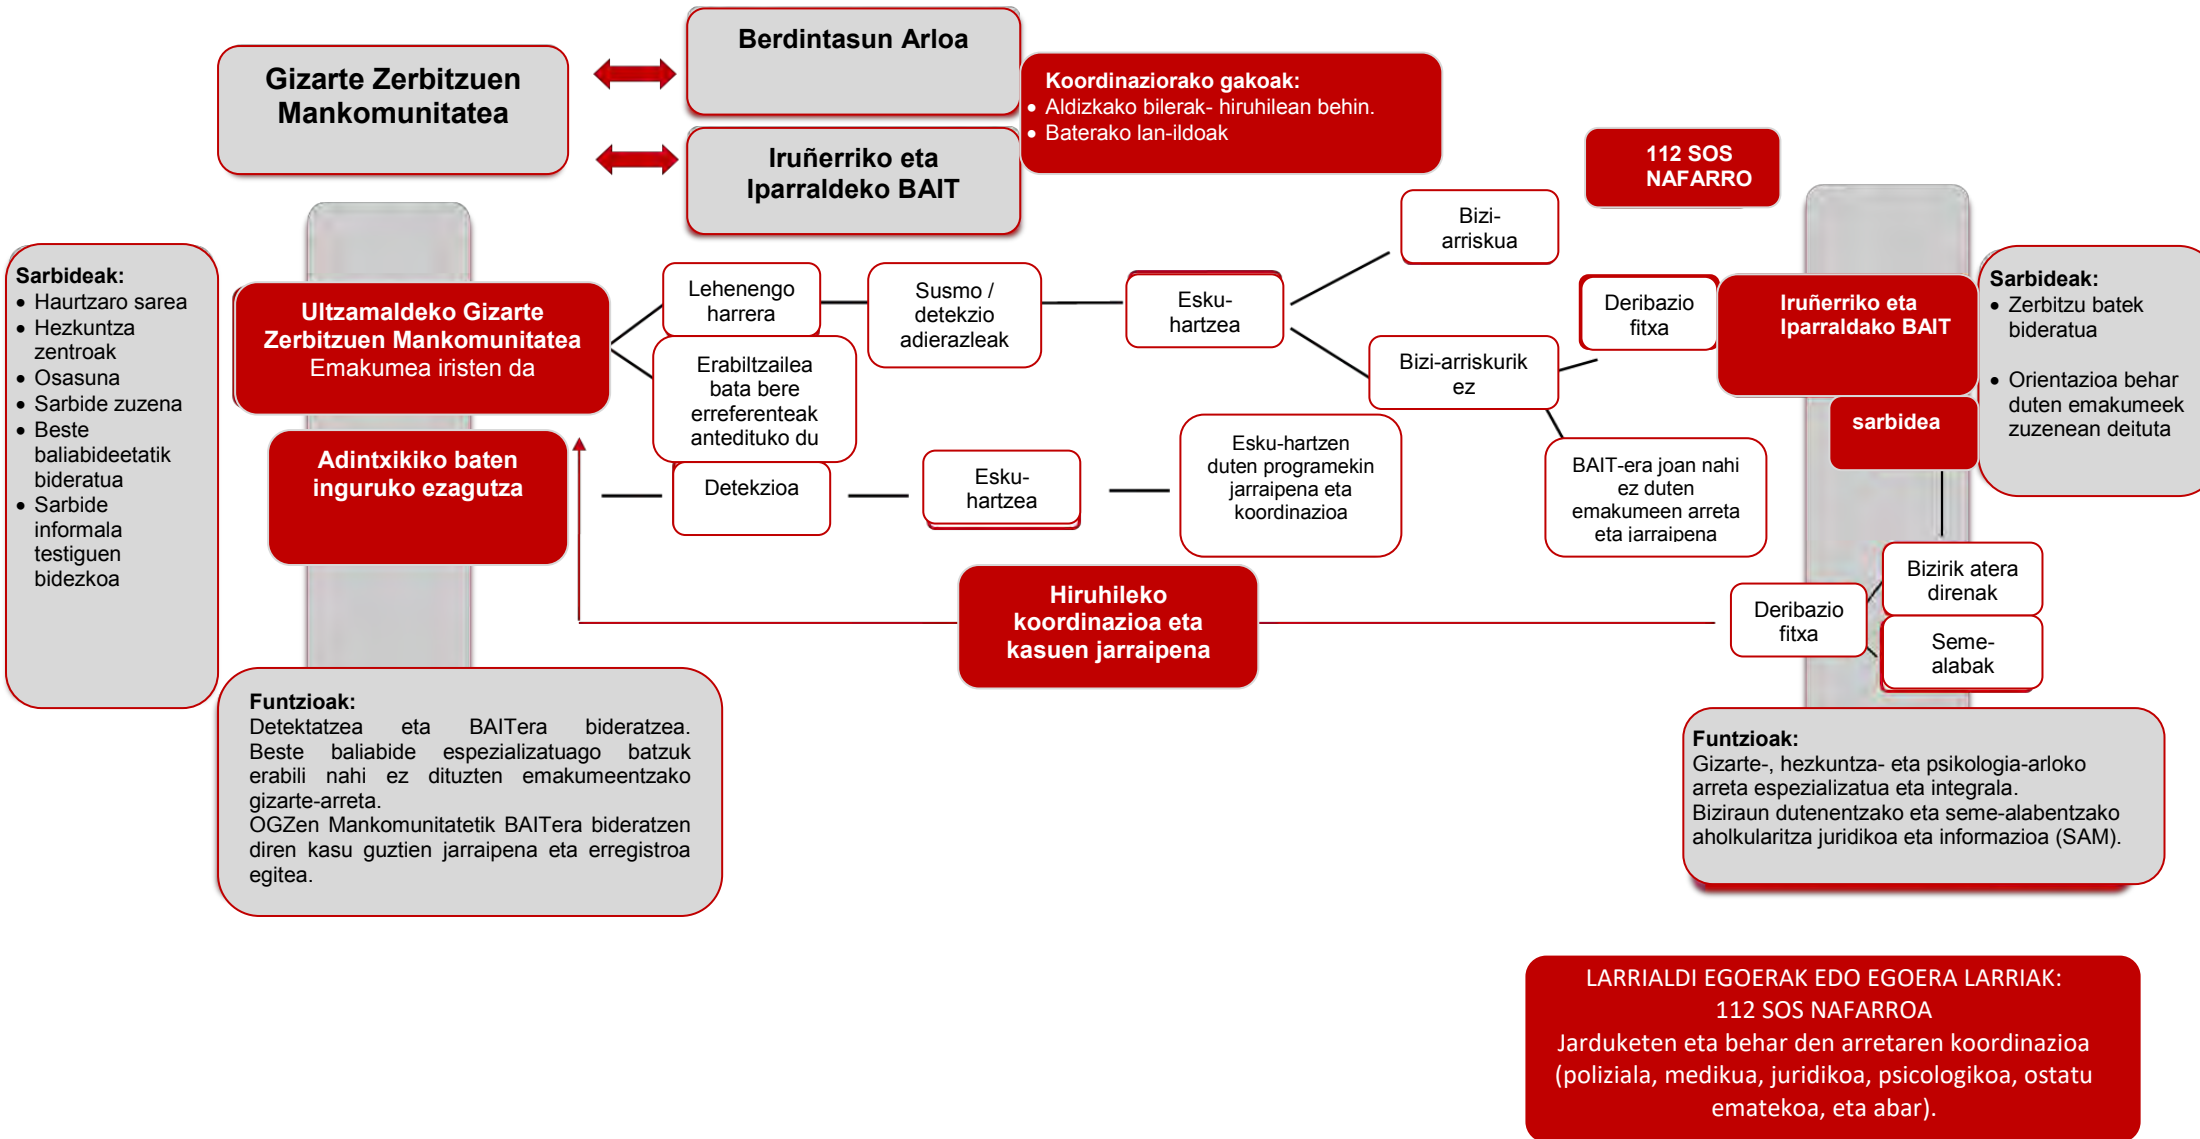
Gizarte Zerbitzuen Mankomunitatea

Berdintasun Arloa

Koordinaziorako gakoak:
• Aldizkako bilerak- hiruhilean behin.
• Baterako lan-ildoak

Iruñerriko eta Iparraldeko BAIT

112 SOS NAFARRO

Sarbideak:
• Haurtzaro sarea
• Hezkuntza zentroak
• Osasuna
• Sarbide zuzena
• Beste baliabideetatik bideratua
• Sarbide informala testiguen bidezkoa

Ultzamaldeko Gizarte Zerbitzuen Mankomunitatea
Emakumea iristen da

Lehenengo harrera

Erabiltzailea bata bere erreferenteak antedituko du

Susmo / detekzio adierazleak

Esku-hartzea

Bizi-arriskua

Bizi-arriskurik ez

Deribazio fitxa

Iruñerriko eta Iparraldako BAIT

sarbidea

Sarbideak:
• Zerbitzu batek bideratua
• Orientazioa behar duten emakumeek zuzenean deituta

Adintxikiko baten inguruko ezagutza

Detekzioa

Esku-hartzea

Esku-hartzen duten programekin jarraipena eta koordinazioa

BAIT-era joan nahi ez duten emakumeen arreta eta jarraipena

Bizirik atera direnak

Deribazio fitxa

Seme-alabak

Hiruhileko koordinazioa eta kasuen jarraipena

Funtzioak:
Detektatzea eta BAITera bideratzea. Beste baliabide espezializatuago batzuk erabili nahi ez dituzten emakumeentzako gizarte-arreta.
OGZen Mankomunitatetik BAITera bideratzen diren kasu guztien jarraipena eta erregistroa egitea.

Funtzioak:
Gizarte-, hezkuntza- eta psikologia-arloko arreta espezializatua eta integrala.
Biziraun dutenentzako eta seme-alabentzako aholkularitza juridikoa eta informazioa (SAM).

LARRIALDI EGOERAK EDO EGOERA LARRIAK:
112 SOS NAFARROA
Jarduketen eta behar den arretaren koordinazioa (poliziala, medikua, juridikoa, psicologikoa, ostatu ematekoa, eta abar).